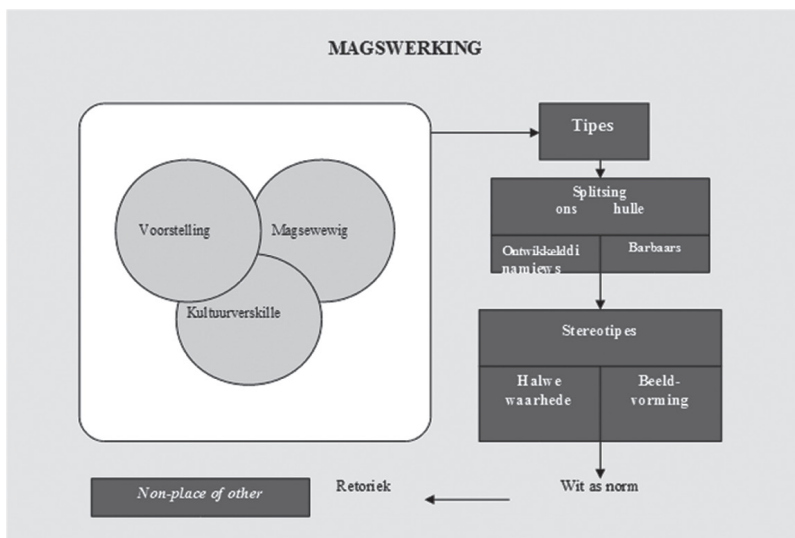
MAGSWERKING

Voorstelling

Magsewewig

Kultuurverskille

Tipes

Splitsing
ons hulle

Ontwikkeld dinamiews

Barbaars

Stereotipes

Halwe waarhede

Beeldvorming

Wit as norm

Retoriek

Non-place of other